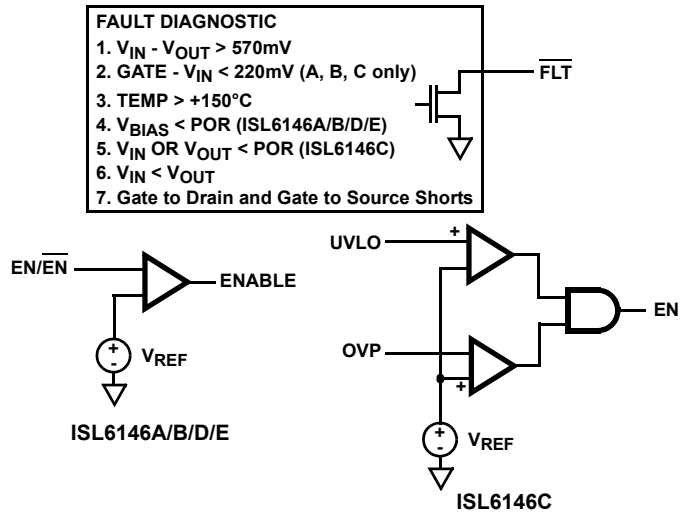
FAULT DIAGNOSTIC
1. $V_{IN}$ - $V_{OUT}$ > 570mV
2. GATE - $V_{IN}$ < 220mV (A, B, C only)
3. TEMP > +150°C
4. $V_{BIAS}$ < POR (ISL6146A/B/D/E)
5. $V_{IN}$ OR $V_{OUT}$ < POR (ISL6146C)
6. $V_{IN}$ < $V_{OUT}$
7. Gate to Drain and Gate to Source Shorts

$\overline{FLT}$

EN/$\overline{EN}$

ENABLE

+
-
$V_{REF}$

ISL6146A/B/D/E

UVLO
+

OVP
+

EN

+
-
$V_{REF}$

ISL6146C